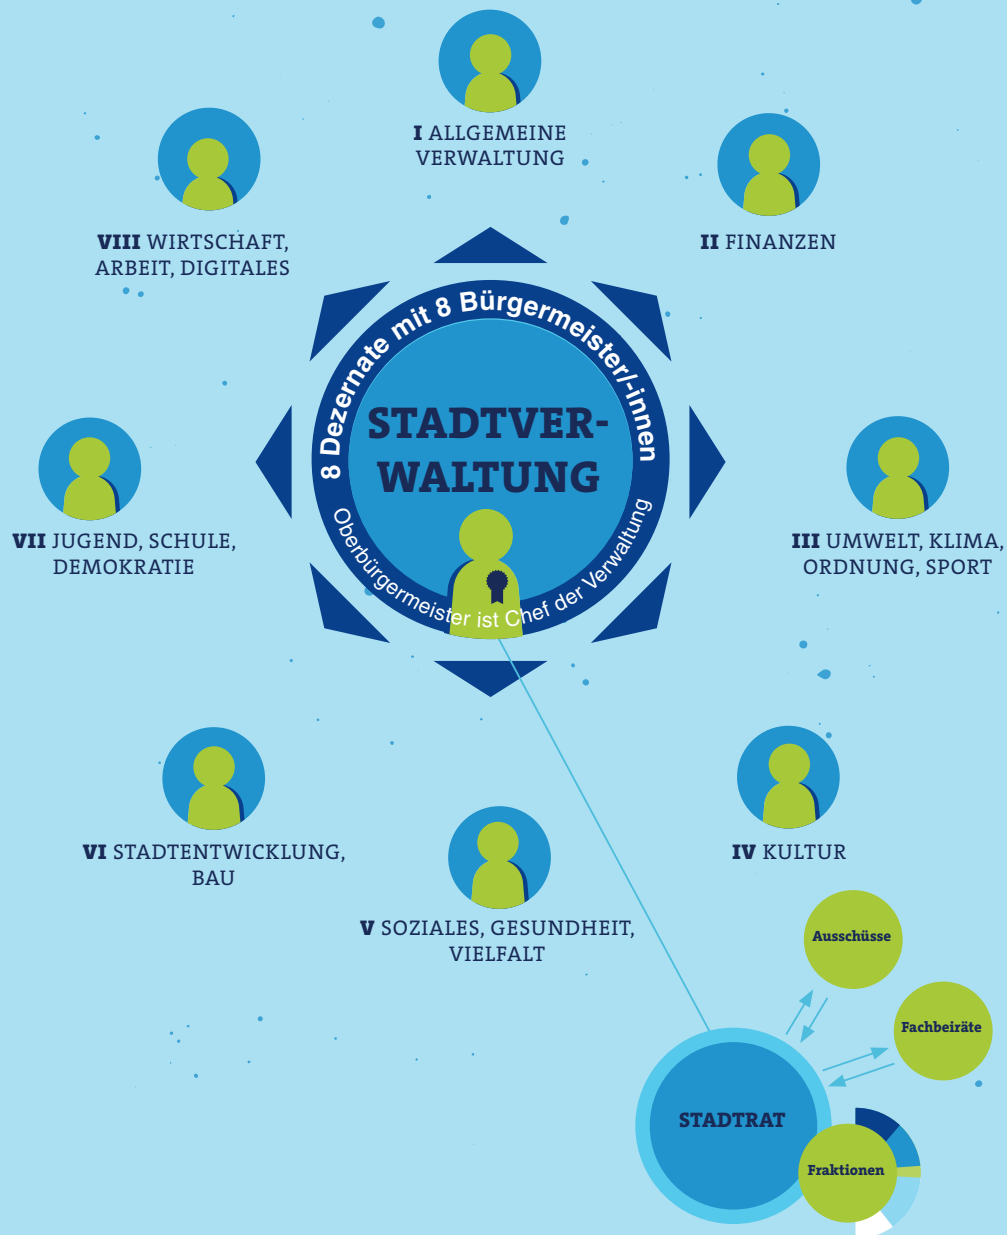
I ALLGEMEINE VERWALTUNG

VIII WIRTSCHAFT, ARBEIT, DIGITALES

II FINANZEN

8 Dezernate mit 8 Bürgermeister/-innen

STADTVERWALTUNG

Oberbürgermeister ist Chef der Verwaltung

VII JUGEND, SCHULE, DEMOKRATIE

III UMWELT, KLIMA, ORDNUNG, SPORT

VI STADTENTWICKLUNG, BAU

IV KULTUR

V SOZIALES, GESUNDHEIT, VIELFALT

Ausschüsse

Fachbeiräte

STADTRAT

Fraktionen